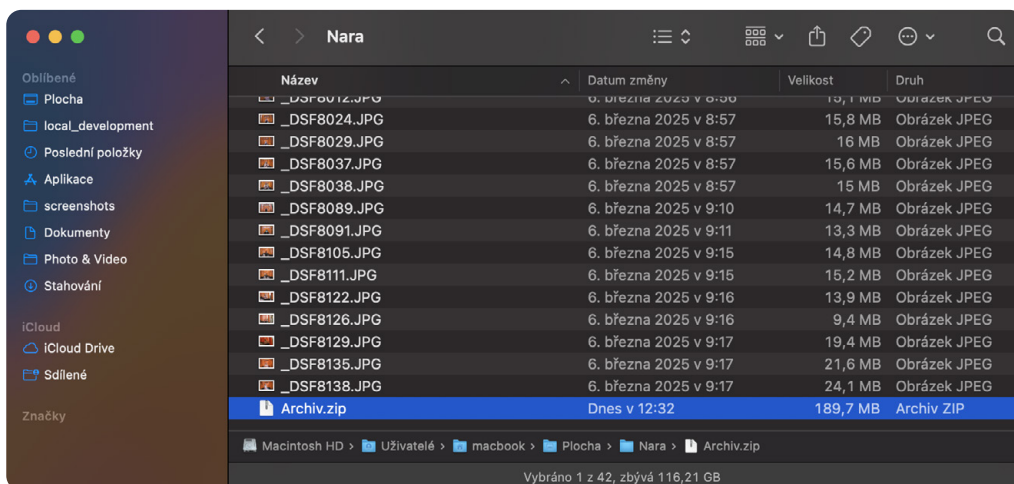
Nara

Oblíbené
Plocha
local_development
Poslední položky
Aplikace
screenshots
Dokumenty
Photo & Video
Stahování

iCloud
iCloud Drive
Sdílené

Značky

| Název | Datum změny | Velikost | Druh |
|---|---|---|---|
| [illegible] | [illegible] | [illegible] | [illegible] |
| _DSF8024.JPG | 6. března 2025 v 8:57 | 15,8 MB | Obrázek JPEG |
| _DSF8029.JPG | 6. března 2025 v 8:57 | 16 MB | Obrázek JPEG |
| _DSF8037.JPG | 6. března 2025 v 8:57 | 15,6 MB | Obrázek JPEG |
| _DSF8038.JPG | 6. března 2025 v 8:57 | 15 MB | Obrázek JPEG |
| _DSF8089.JPG | 6. března 2025 v 9:10 | 14,7 MB | Obrázek JPEG |
| _DSF8091.JPG | 6. března 2025 v 9:11 | 13,3 MB | Obrázek JPEG |
| _DSF8105.JPG | 6. března 2025 v 9:15 | 14,8 MB | Obrázek JPEG |
| _DSF8111.JPG | 6. března 2025 v 9:15 | 15,2 MB | Obrázek JPEG |
| _DSF8122.JPG | 6. března 2025 v 9:16 | 13,9 MB | Obrázek JPEG |
| _DSF8126.JPG | 6. března 2025 v 9:16 | 9,4 MB | Obrázek JPEG |
| _DSF8129.JPG | 6. března 2025 v 9:17 | 19,4 MB | Obrázek JPEG |
| _DSF8135.JPG | 6. března 2025 v 9:17 | 21,6 MB | Obrázek JPEG |
| _DSF8138.JPG | 6. března 2025 v 9:17 | 24,1 MB | Obrázek JPEG |
| Archiv.zip | Dnes v 12:32 | 189,7 MB | Archiv ZIP |

Macintosh HD > Uživatelé > macbook > Plocha > Nara > Archiv.zip

Vybráno 1 z 42, zbývá 116,21 GB